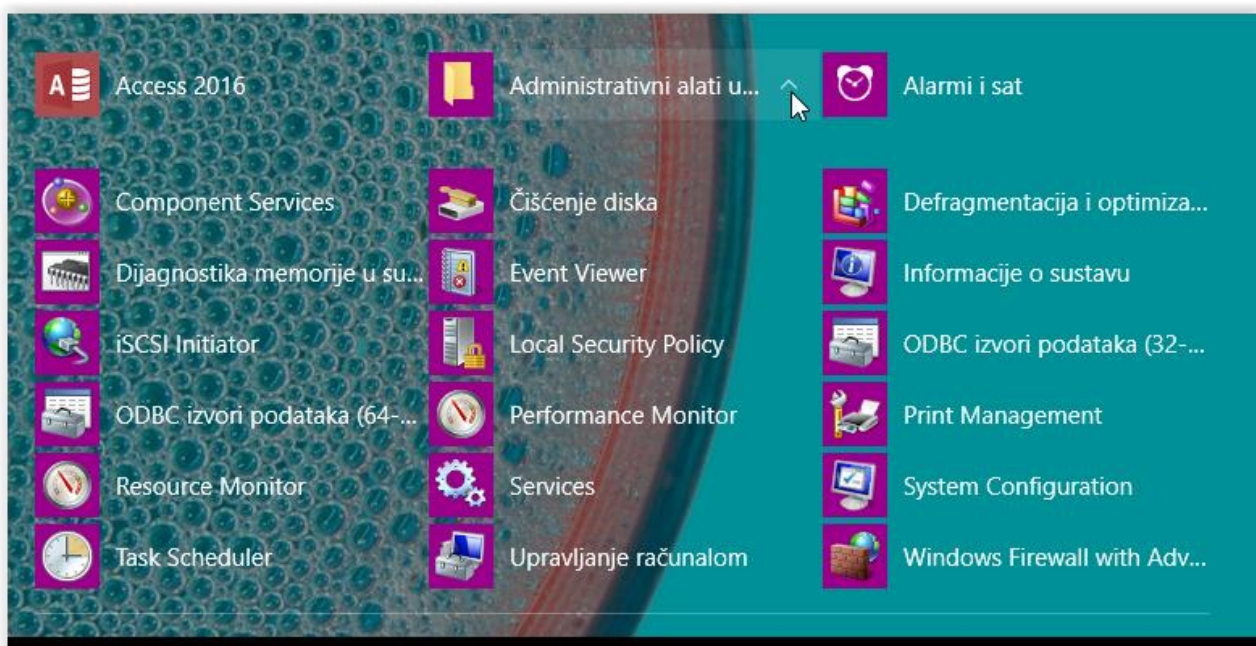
Access 2016

Administrativni alati u...

Alarmi i sat

Component Services

Čišćenje diska

Defragmentacija i optimiza...

Dijagnostika memorije u su...

Event Viewer

Informacije o sustavu

iSCSI Initiator

Local Security Policy

ODBC izvori podataka (32-...

ODBC izvori podataka (64-...

Performance Monitor

Print Management

Resource Monitor

Services

System Configuration

Task Scheduler

Upravljanje računalom

Windows Firewall with Adv...